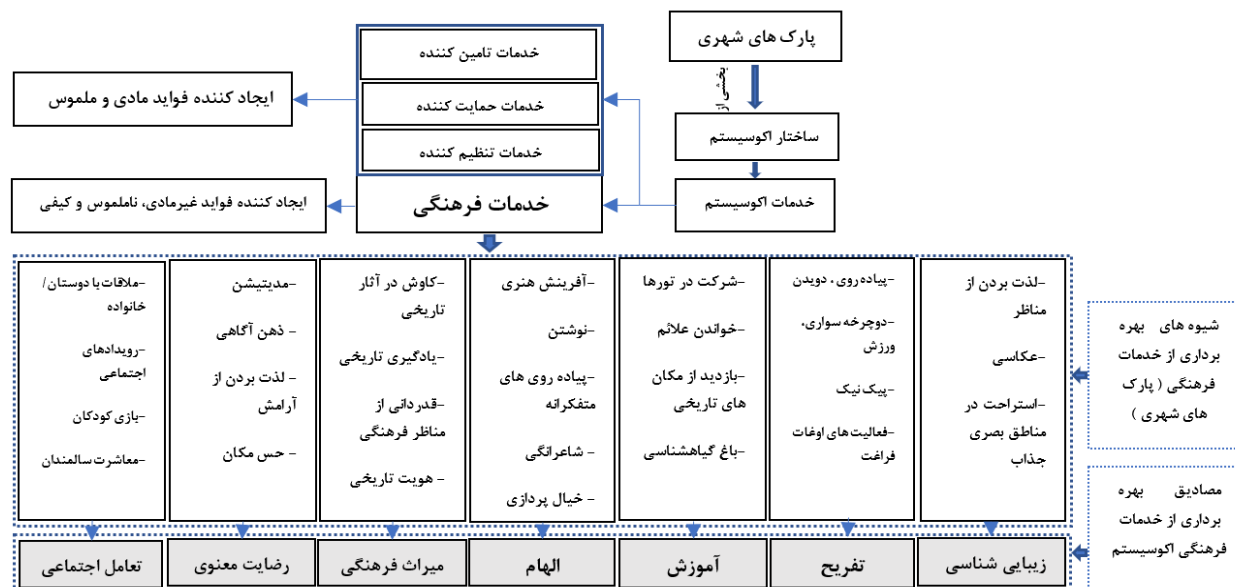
پارک های شهری

بخشی از

ساختار اکوسیستم

خدمات اکوسیستم

خدمات تامین کننده

خدمات حمایت کننده

خدمات تنظیم کننده

ایجاد کننده فواید مادی و ملموس

خدمات فرهنگی

ایجاد کننده فواید غیرمادی، ناملموس و کیفی

-لذت بردن از مناظر
-عکاسی
-استراحت در مناطق بصری جذاب

-پیاده روی، دویدن
-دوچرخه سواری، ورزش
-پیک نیک
-فعالیت های اوقات فراغت

-شرکت در تورها
-خواندن علائم
-بازدید از مکان های تاریخی
-باغ گیاهشناسی

-آفرینش هنری
-نوشتن
-پیاده روی های متفکرانه
- شاعرانگی
- خیال پردازی

-کاوش در آثار تاریخی
-یادگیری تاریخی
-قدردانی از مناظر فرهنگی
- هویت تاریخی

-مدیتیشن
- ذهن آگاهی
- لذت بردن از آرامش
- حس مکان

-ملاقات با دوستان/ خانواده
-رویدادهای اجتماعی
-بازی کودکان
-معاشرت سالمندان

شیوه های بهره برداری از خدمات فرهنگی ( پارک های شهری )

مصادیق بهره برداری از خدمات فرهنگی اکوسیستم

زیبایی شناسی

تفریح

آموزش

الهام

میراث فرهنگی

رضایت معنوی

تعامل اجتماعی